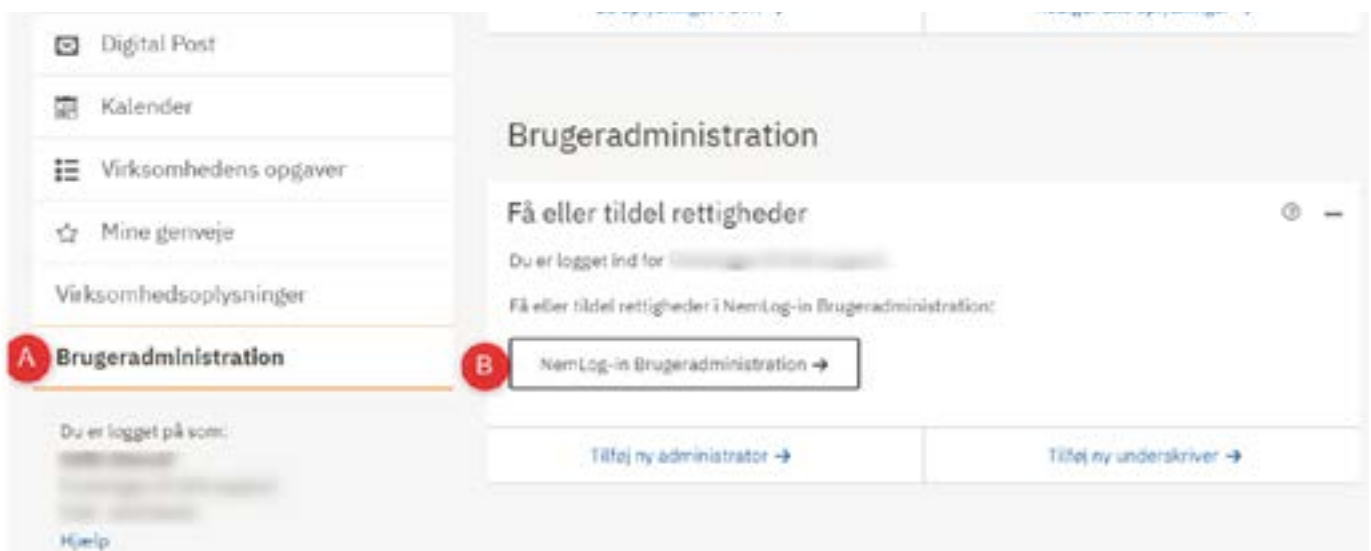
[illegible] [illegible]

Digital Post

Kalender

Virksomhedens opgaver

Mine genveje

Virksomhedsoplysninger

A Brugeradministration

Du er logget på som:
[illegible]
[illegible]
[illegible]

Hjælp

Brugeradministration

Få eller tildel rettigheder

Du er logget ind for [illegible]

Få eller tildel rettigheder i NemLog-in Brugeradministration:

B NemLog-in Brugeradministration →

Tilføj ny administrator →

Tilføj ny underskriver →